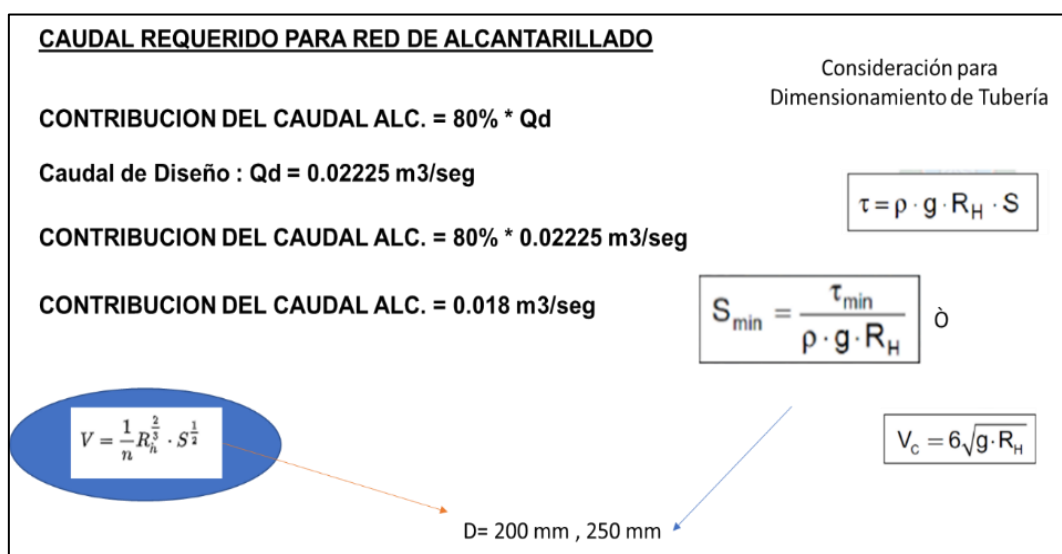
CAUDAL REQUERIDO PARA RED DE ALCANTARILLADO

Consideración para Dimensionamiento de Tubería

CONTRIBUCION DEL CAUDAL ALC. = 80% * Qd

Caudal de Diseño : Qd = 0.02225 m3/seg

$\tau = \rho \cdot g \cdot R_H \cdot S$

CONTRIBUCION DEL CAUDAL ALC. = 80% * 0.02225 m3/seg

CONTRIBUCION DEL CAUDAL ALC. = 0.018 m3/seg

$S_{min} = \frac{\tau_{min}}{\rho \cdot g \cdot R_H}$ Ò

$V = \frac{1}{n} R_h^{\frac{2}{3}} \cdot S^{\frac{1}{2}}$

$V_c = 6\sqrt{g \cdot R_H}$

D= 200 mm , 250 mm